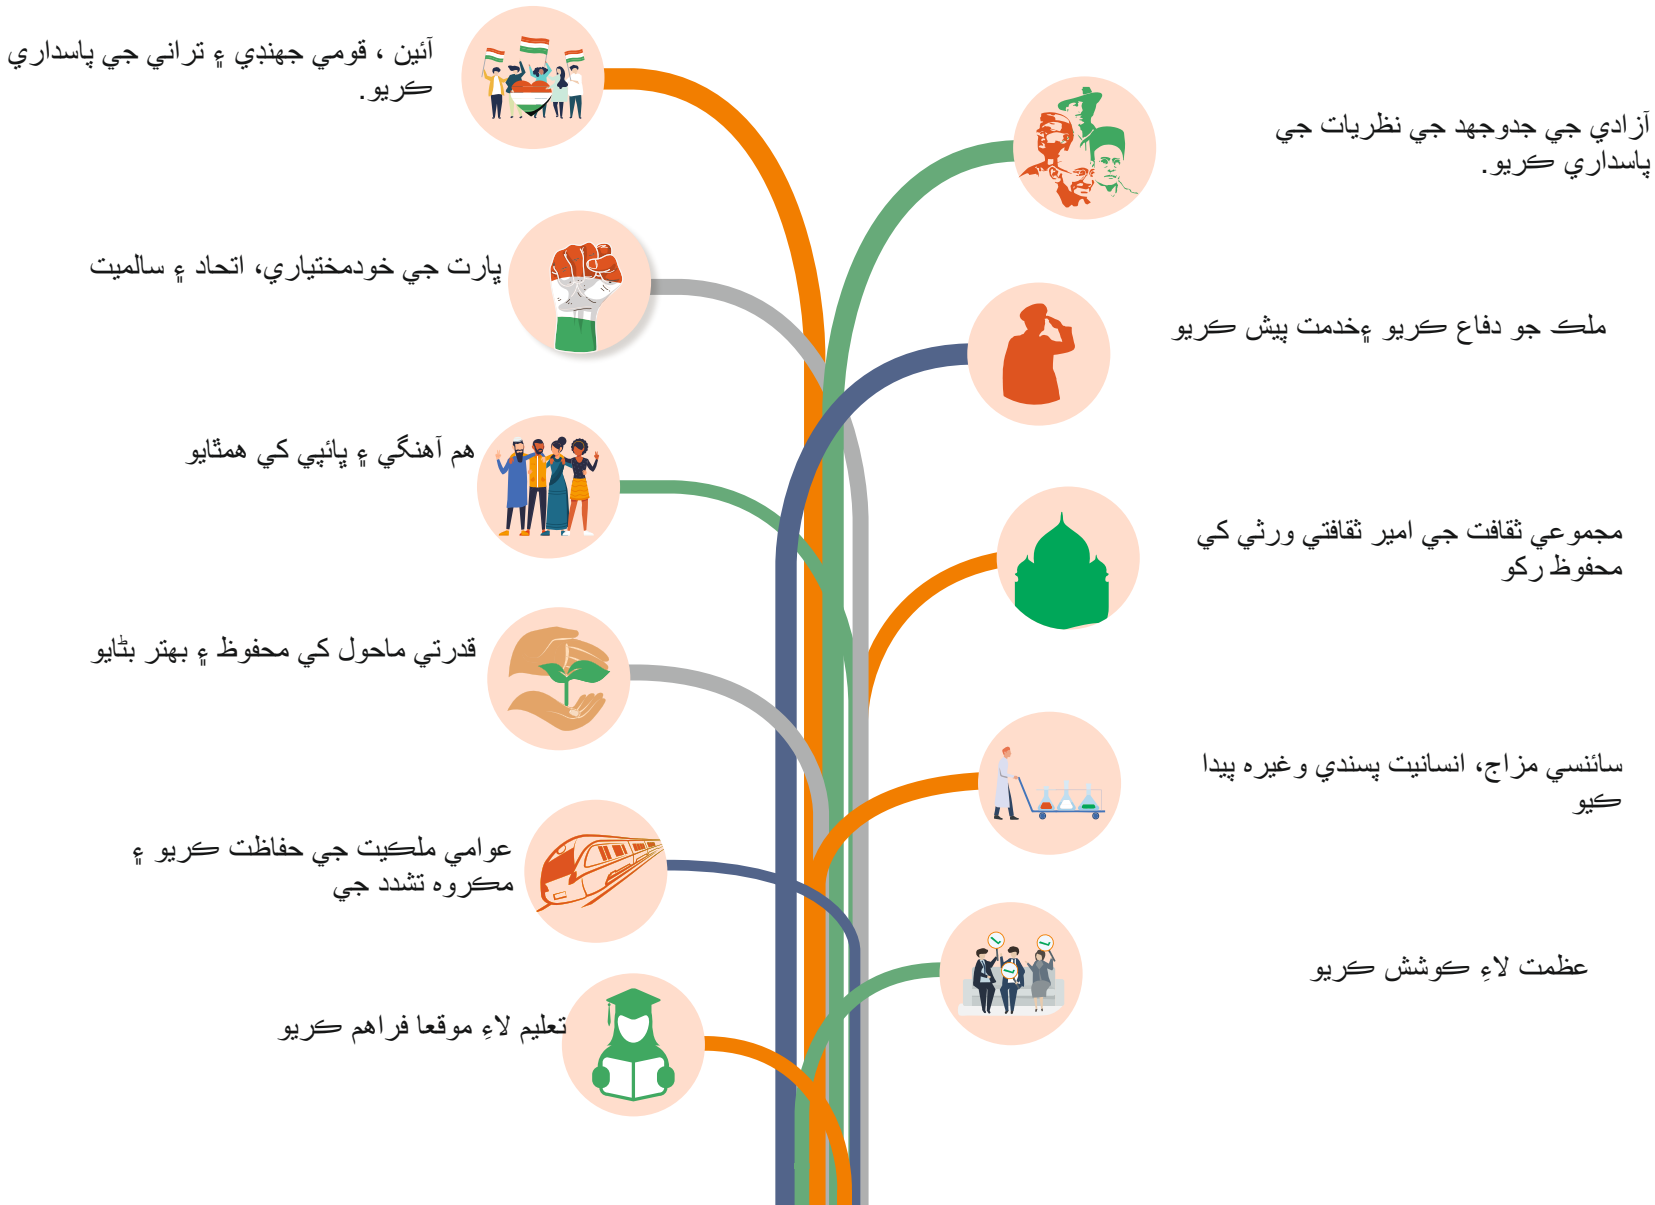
آئين ، قومي جهنڊي ۽ ترانې جي پاسداري ڪريو.

آزادي جي جدوجهد جي نظريات جي پاسداري ڪريو.

ڀارت جي خودمختياري، اتحاد ۽ سالميت

ملڪ جو دفاع ڪريو ۽خدمت پيش ڪريو

هم آهنگي ۽ ڀائپي کي همٿايو

مجموعي ثقافت جي امير ثقافتي ورثي کي محفوظ رکو

قدرتي ماحول کي محفوظ ۽ بهتر بڻايو

سائنسي مزاج، انسانيت پسندي وغيره پيدا ڪيو

عوامي ملڪيت جي حفاظت ڪريو ۽ مڪروه تشدد جي

عظمت لاءِ ڪوشش ڪريو

تعليم لاءِ موقعا فراهم ڪريو